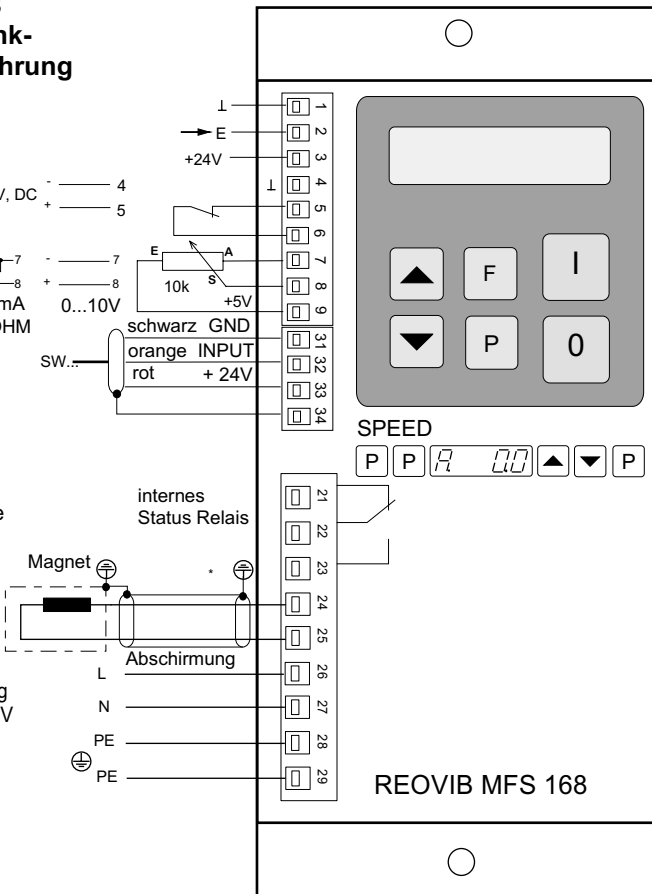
nk-
hrung

⊥
E
+24V
⊥
V, DC
-
+
4
5
7
8
-
+
7
8
mA
0...10V
HM
E
A
S
10k
+5V
1
2
3
4
5
6
7
8
9
schwarz GND
orange INPUT
rot + 24V
SW...
31
32
33
34
SPEED
P P A 0.0 ▲ ▼ P
F
I
P
0
internes
Status Relais
21
22
23
Magnet
*
24
25
Abschirmung
L
26
N
27
PE
28
PE
29
g
V
REOVIB MFS 168